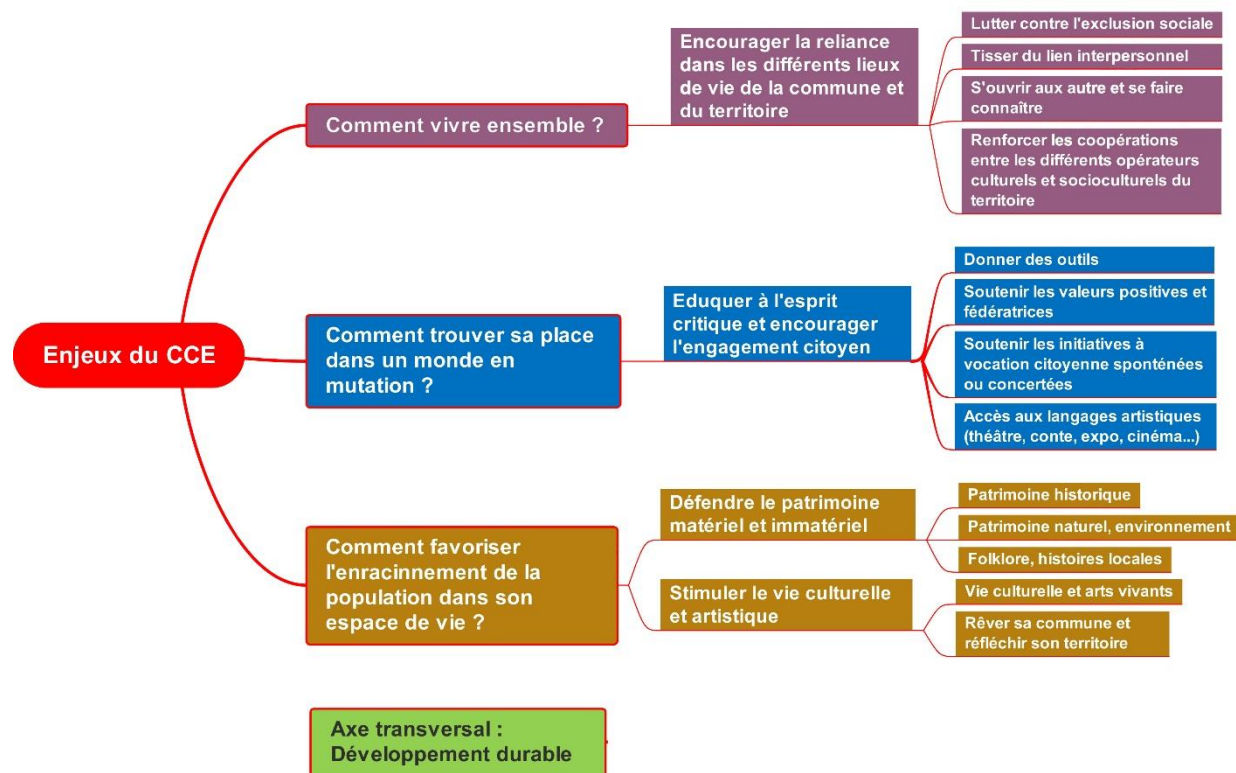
Enjeux du CCE

Comment vivre ensemble ?

Encourager la reliance dans les différents lieux de vie de la commune et du territoire

Lutter contre l'exclusion sociale

Tisser du lien interpersonnel

S'ouvrir aux autre et se faire connaître

Renforcer les coopérations entre les différents opérateurs culturels et socioculturels du territoire

Comment trouver sa place dans un monde en mutation ?

Eduquer à l'esprit critique et encourager l'engagement citoyen

Donner des outils

Soutenir les valeurs positives et fédératrices

Soutenir les initiatives à vocation citoyenne spontanées ou concertées

Accès aux langages artistiques (théâtre, conte, expo, cinéma...)

Comment favoriser l'enracinnement de la population dans son espace de vie ?

Défendre le patrimoine matériel et immatériel

Patrimoine historique

Patrimoine naturel, environnement

Folklore, histoires locales

Stimuler le vie culturelle et artistique

Vie culturelle et arts vivants

Rêver sa commune et réfléchir son territoire

Axe transversal : Développement durable